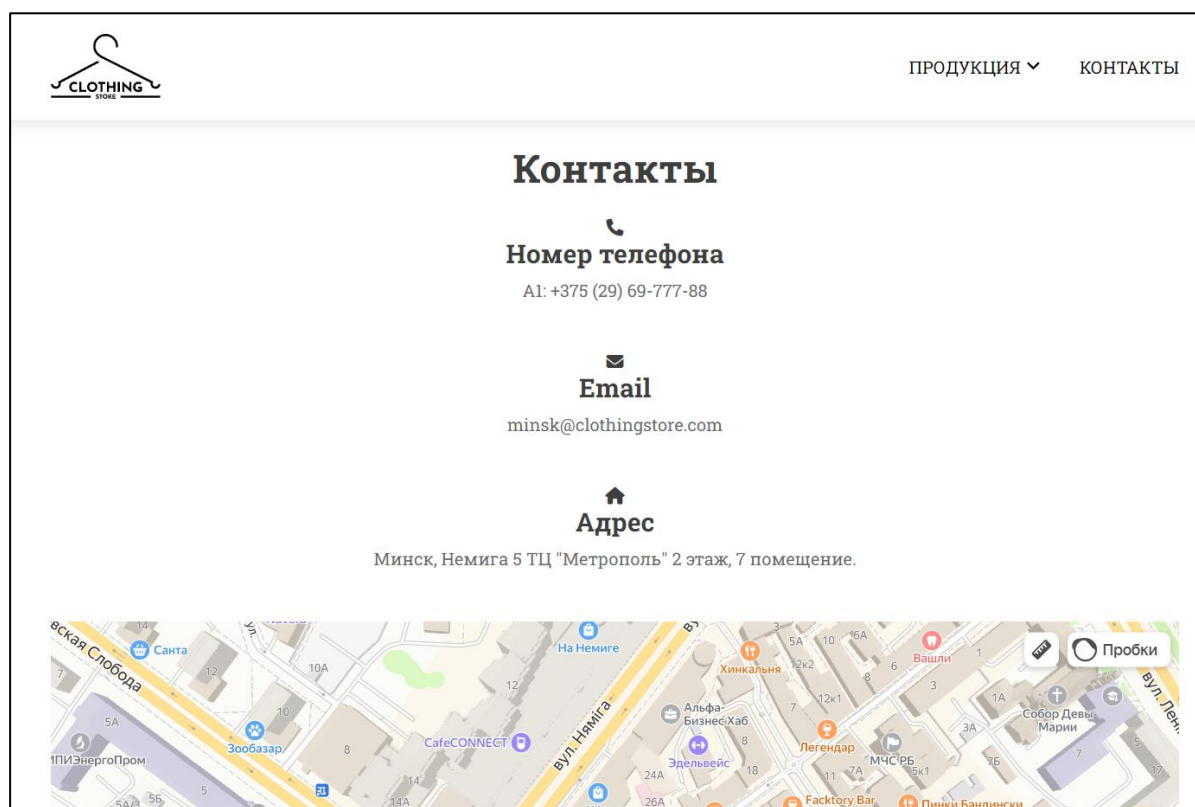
CLOTHING
STORE

ПРОДУКЦИЯ КОНТАКТЫ

Контакты

Номер телефона

A1: +375 (29) 69-777-88

Email

minsk@clothingstore.com

Адрес

Минск, Немига 5 ТЦ "Метрополь" 2 этаж, 7 помещение.

вская Слобода
Санта
14
12
10A
10
5A
7
8
Зообазар
ПИЭнергоПром
5
5A/3
5Б
14
14A
На Немиге
12
CafeCONNECT
вул. Няміга
Альфа-Бизнес Хаб
Эдельвейс
24A
26A
8
18
Хинкальня
5A
10
16A
12к2
12к1
7
Легендар
11
7A
МЧС РБ
5к1
Facktory Bar
Пинки Бандински
8
6
Вашлі
3
1A
3A
7Б
Собор Девы Марии
5
7
17
вул. Лен
Пробки
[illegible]